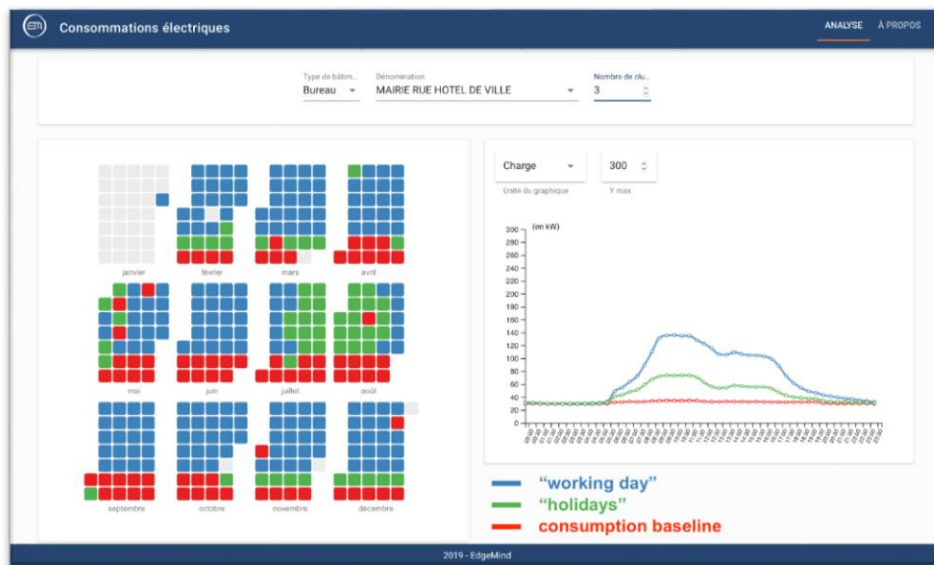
Consommations électriques

ANALYSE À PROPOS

Type de bâtim...
Bureau

Dénomination
MAIRIE RUE HOTEL DE VILLE

Nombre de clu...
3

janvier février mars avril
mai juin juillet août
septembre octobre novembre décembre

Charge
Unité du graphique

300
Y max

(en kW)
300 280 260 240 220 200 180 160 140 120 100 80 60 40 20 0

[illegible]

"working day"
"holidays"
consumption baseline

2019 - EdgeMind